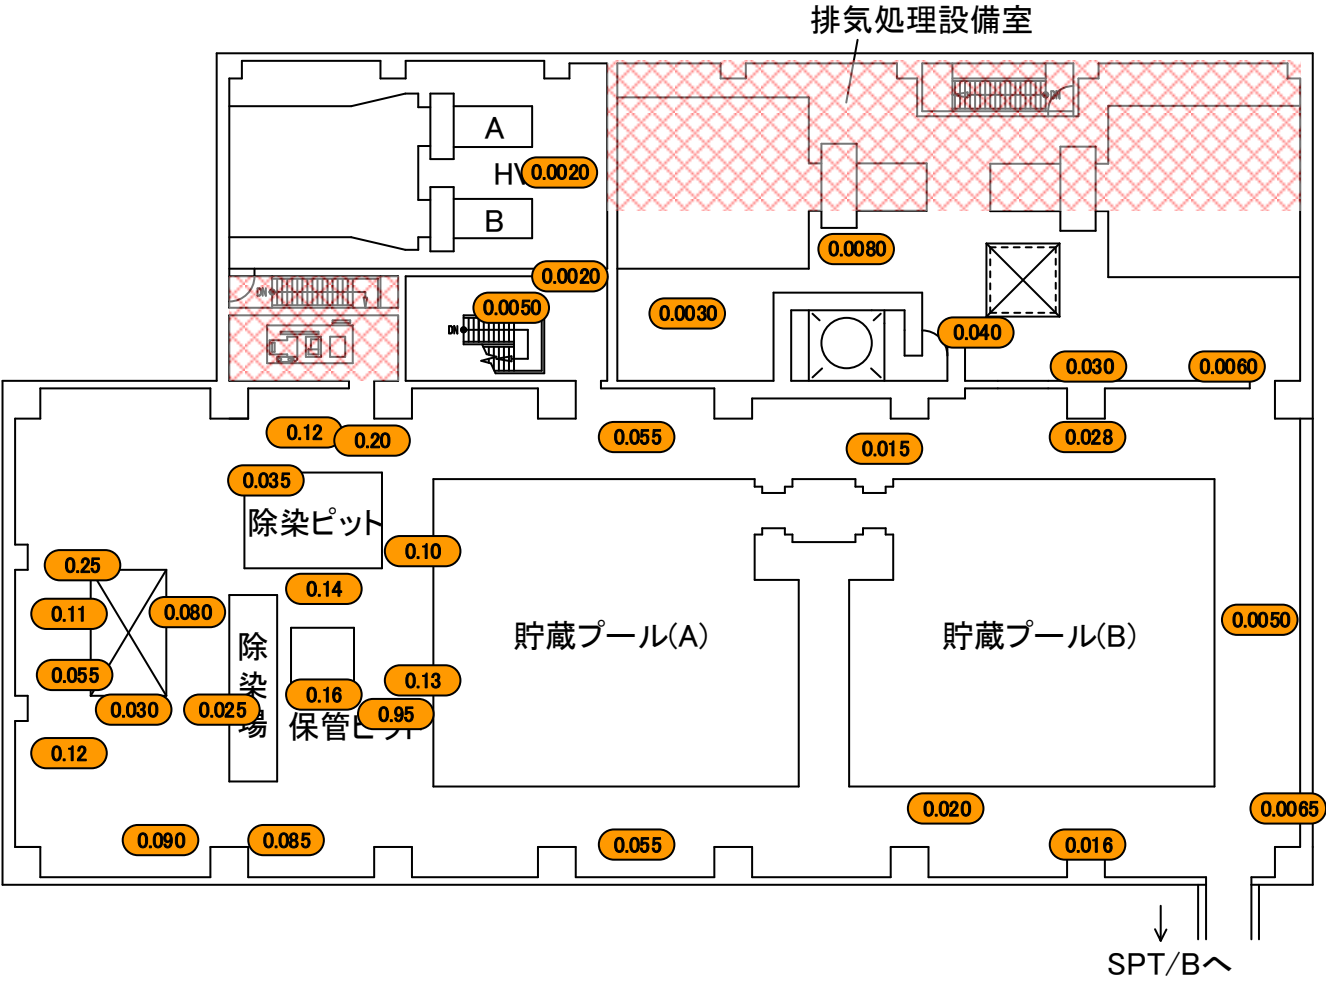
排気処理設備室

A

HV 0.0020

B

0.0020

0.0050

0.0080

0.0030

0.040

0.030

0.0060

0.12

0.20

0.055

0.015

0.028

0.035

除染ピット

0.10

0.25

0.14

0.11

0.080

除染場

貯蔵プール(A)

貯蔵プール(B)

0.0050

0.055

0.13

0.16

0.030

0.025

0.95

保管ピット

0.12

0.020

0.0065

0.090

0.085

0.055

0.016

SPT/Bへ